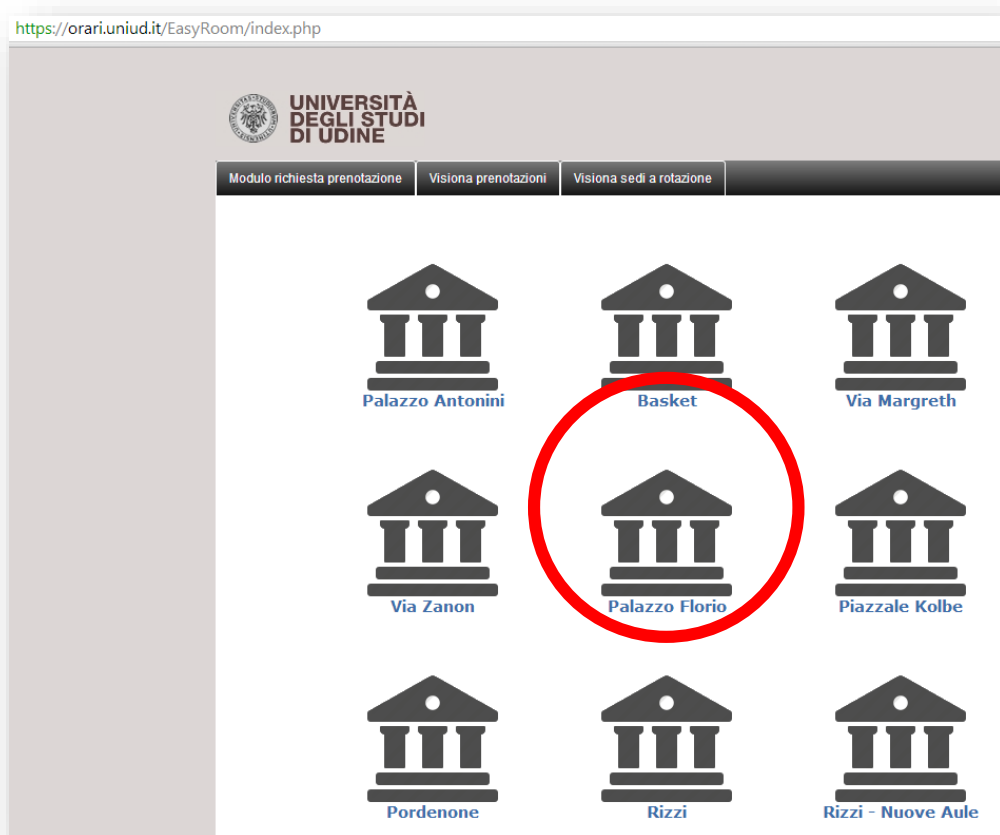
https://orari.uniud.it/EasyRoom/index.php

UNIVERSITÀ DEGLI STUDI DI UDINE

Modulo richiesta prenotazione | Visiona prenotazioni | Visiona sedi a rotazione

Palazzo Antonini
Basket
Via Margreth
Via Zanon
Palazzo Florio
Piazzale Kolbe
Pordenone
Rizzi
Rizzi - Nuove Aule